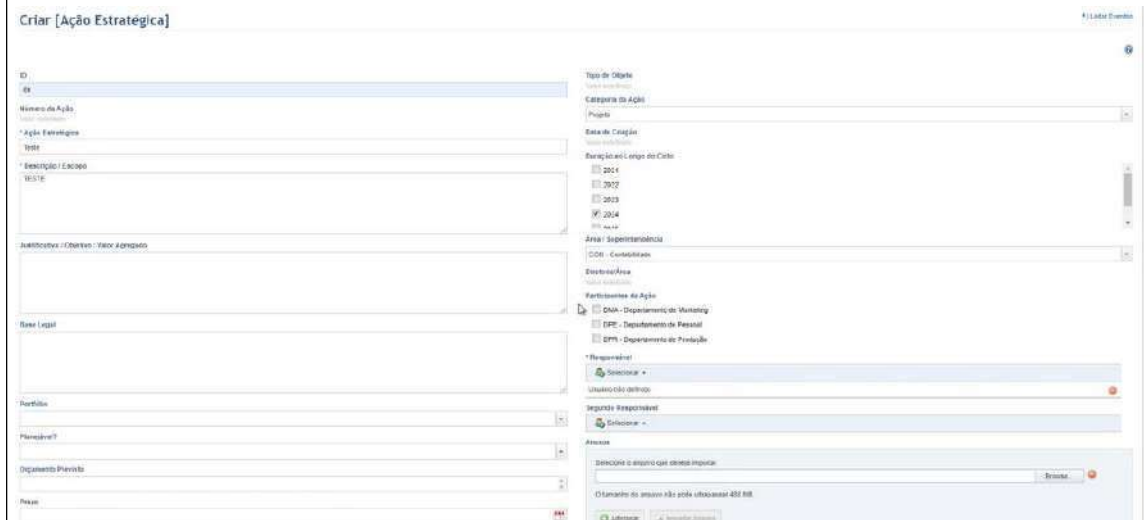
Criar [Ação Estratégica]

+ Listar Eventos

ID
ID

Número da Ação
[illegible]

* Ação Estratégica
Teste

* Descrição / Escopo
TESTE

Justificativa / Objetivo / Valor Agregado

Base Legal

Portfólio

Planejável?

Orçamento Previsto

Prazo

Tipo de Objeto
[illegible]

Categoria da Ação
Projeto

Data de Criação
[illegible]

Duração ao Longo do Ciclo
2014
2022
2023
2024

Área / Superintendência
COR - Contabilidade

Diretoria/Área
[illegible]

Participantes da Ação
DMA - Departamento de Marketing
DPE - Departamento de Pessoal
DPR - Departamento de Produção

* Responsável
Selecionar
Usuário não definido

Segundo Responsável
Selecionar

Anexos
Selecione o arquivo que deseja importar
Browse...
O tamanho do arquivo não pode ultrapassar 450 MB.
Adicionar
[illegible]